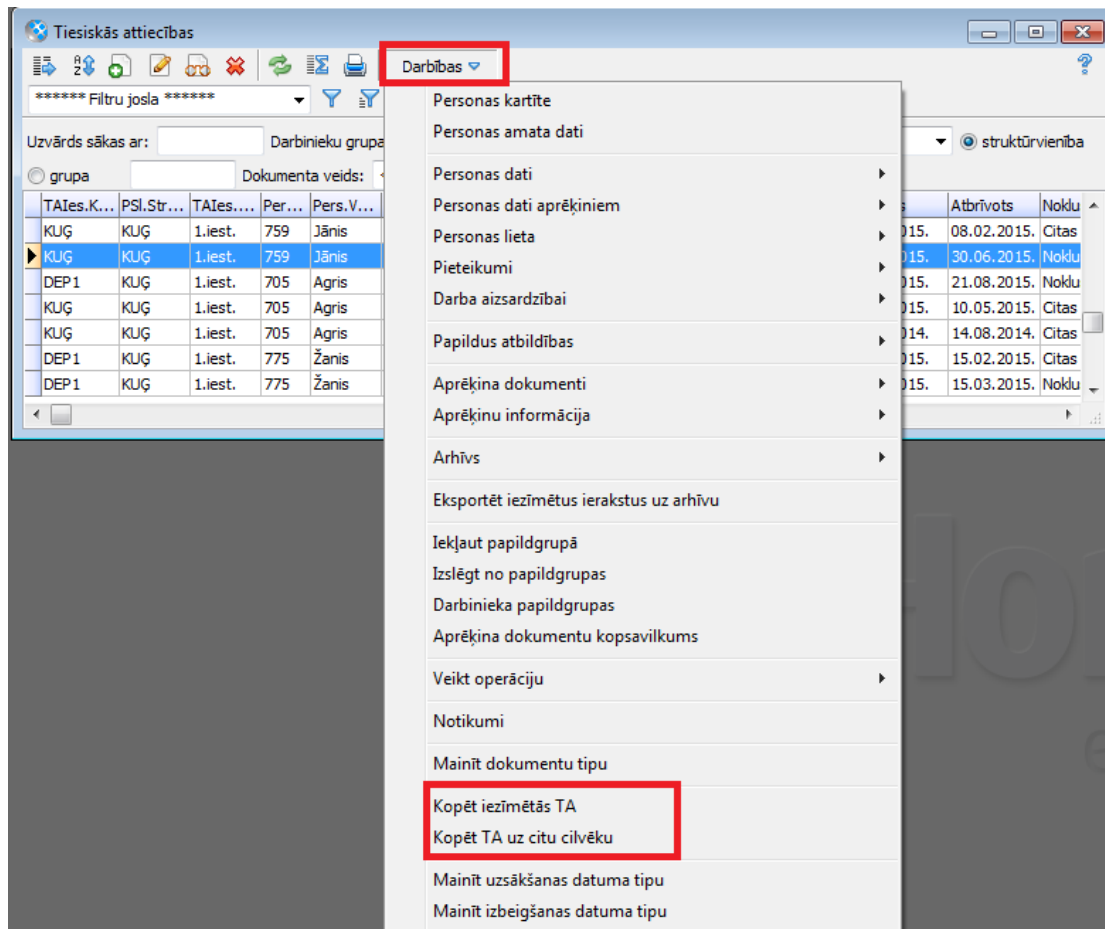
Tiesiskās attiecības

Darbības

****** Filtru josla ******

Uzvārds sākas ar:
Darbinieku grupa
grupa
Dokumenta veids:
struktūrvienība

| TAIes.K... | PSl.Str... | TAIes.... | Per... | Pers.V... | s | Atbrīvots | Noklu |
|---|---|---|---|---|---|---|---|
| KUĢ | KUĢ | 1.iest. | 759 | Jānis | 015. | 08.02.2015. | Citas |
| KUĢ | KUĢ | 1.iest. | 759 | Jānis | 015. | 30.06.2015. | Noklu |
| DEP1 | KUĢ | 1.iest. | 705 | Agris | 015. | 21.08.2015. | Noklu |
| KUĢ | KUĢ | 1.iest. | 705 | Agris | 015. | 10.05.2015. | Citas |
| KUĢ | KUĢ | 1.iest. | 705 | Agris | 014. | 14.08.2014. | Citas |
| DEP1 | KUĢ | 1.iest. | 775 | Žanis | 015. | 15.02.2015. | Citas |
| DEP1 | KUĢ | 1.iest. | 775 | Žanis | 015. | 15.03.2015. | Noklu |

Personas kartīte
Personas amata dati
Personas dati
Personas dati aprēķiniem
Personas lieta
Pieteikumi
Darba aizsardzībai
Papildus atbildības
Aprēķina dokumenti
Aprēķinu informācija
Arhīvs
Eksportēt iezīmētus ierakstus uz arhīvu
Iekļaut papildgrupā
Izslēgt no papildgrupas
Darbinieka papildgrupas
Aprēķina dokumentu kopsavilkums
Veikt operāciju
Notikumi
Mainīt dokumentu tipu
Kopēt iezīmētās TA
Kopēt TA uz citu cilvēku
Mainīt uzsākšanas datuma tipu
Mainīt izbeigšanas datuma tipu